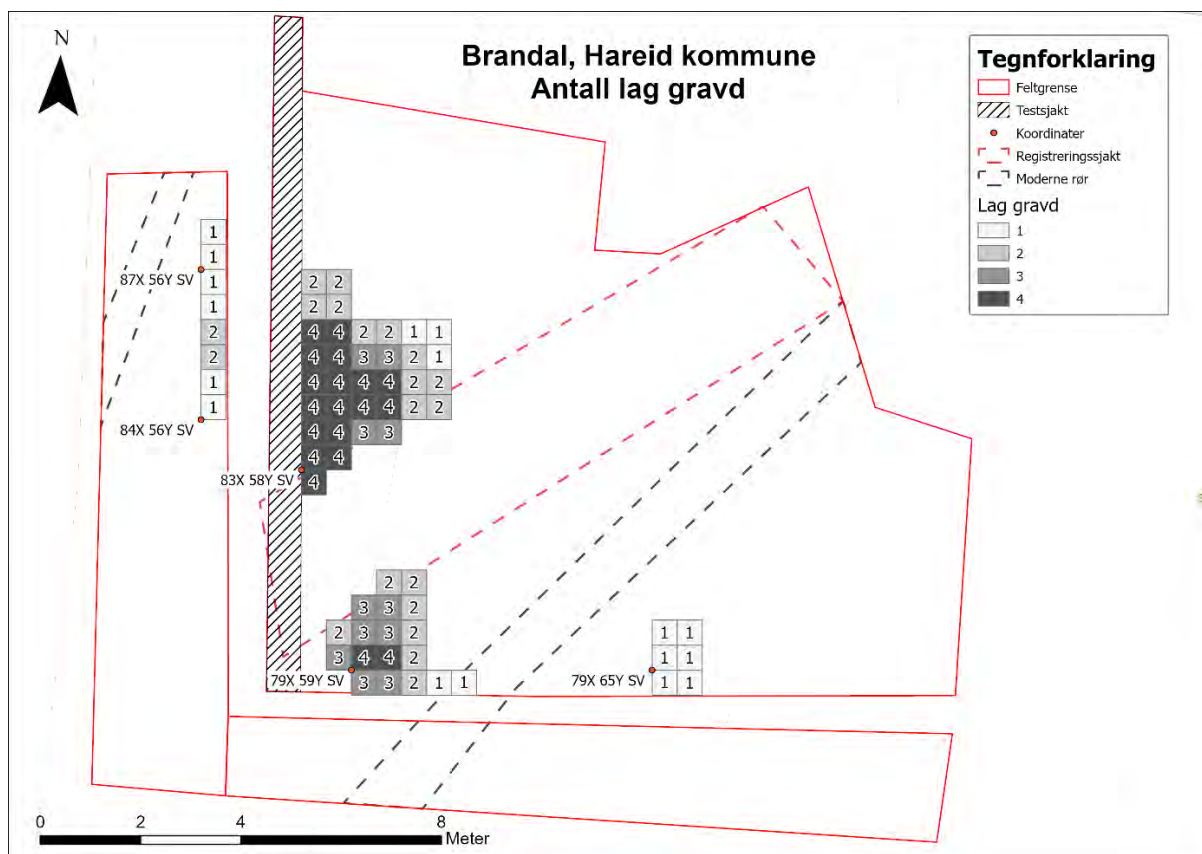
N

Brandal, Hareid kommune
Antall lag gravd

Tegnforklaring
Feltgrense
Testsjakt
Koordinater
Registreringssjakt
Moderne rør
Lag gravd
1
2
3
4

1
1
87X 56Y SV
1
1
2
2
1
1
84X 56Y SV

2 2
2 2
4 4 2 2 1 1
4 4 3 3 2 1
4 4 4 4 2 2
4 4 4 4 2 2
4 4 3 3
4 4
83X 58Y SV
4

2 2
3 3 2
2 3 3 2
3 4 4 2
79X 59Y SV
3 3 2 1 1

1 1
1 1
79X 65Y SV
1 1

0 2 4 8 Meter